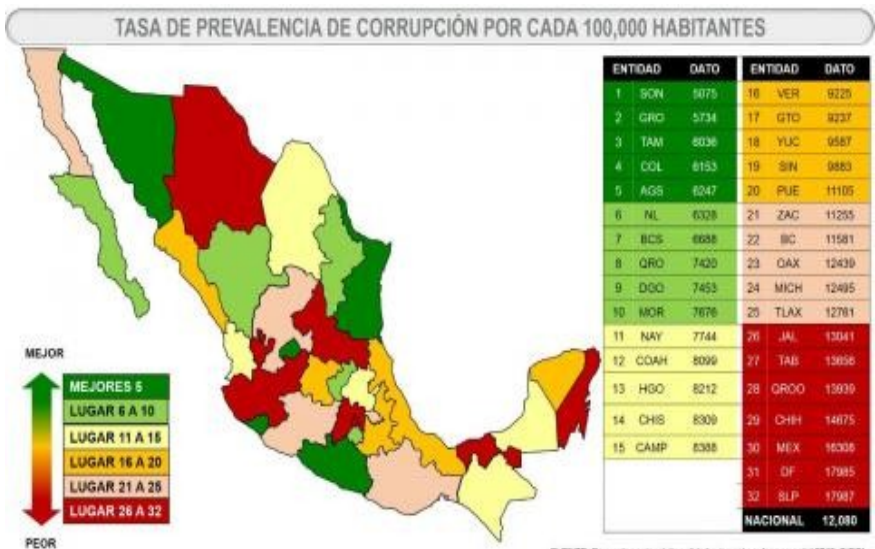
TASA DE PREVALENCIA DE CORRUPCIÓN POR CADA 100,000 HABITANTES

| ENTIDAD | | DATO |
|---|---|---|
| 1 | SON | 5075 |
| 2 | GRO | 5734 |
| 3 | TAM | 6036 |
| 4 | COL | 6153 |
| 5 | AGS | 6247 |
| 6 | NL | 6328 |
| 7 | BCS | 6688 |
| 8 | QRO | 7420 |
| 9 | DGO | 7453 |
| 10 | MOR | 7676 |
| 11 | NAY | 7744 |
| 12 | COAH | 8099 |
| 13 | HGO | 8212 |
| 14 | CHIS | 8309 |
| 15 | CAMP | 8388 |

| ENTIDAD | | DATO |
|---|---|---|
| 16 | VER | 9225 |
| 17 | GTO | 9237 |
| 18 | YUC | 9587 |
| 19 | SIN | 9883 |
| 20 | PUE | 11105 |
| 21 | ZAC | 11255 |
| 22 | BC | 11581 |
| 23 | OAX | 12439 |
| 24 | MICH | 12495 |
| 25 | TLAX | 12781 |
| 26 | JAL | 13041 |
| 27 | TAB | 13656 |
| 28 | QROO | 13939 |
| 29 | CHIH | 14675 |
| 30 | MEX | 16308 |
| 31 | DF | 17985 |
| 32 | SLP | 17987 |
| NACIONAL | | 12,080 |

MEJOR
MEJORES 5
LUGAR 6 A 10
LUGAR 11 A 15
LUGAR 16 A 20
LUGAR 21 A 25
LUGAR 26 A 32
PEOR

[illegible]